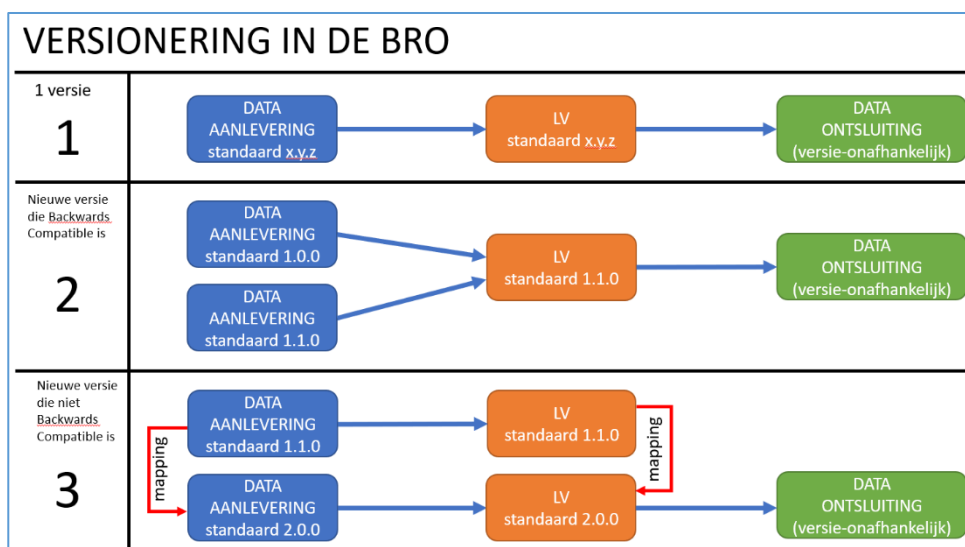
VERSIONERING IN DE BRO

1 versie

1

DATA AANLEVERING standaard x.y.z

LV standaard x.y.z

DATA ONTSLUITING (versie-onafhankelijk)

Nieuwe versie die Backwards Compatible is

2

DATA AANLEVERING standaard 1.0.0

DATA AANLEVERING standaard 1.1.0

LV standaard 1.1.0

DATA ONTSLUITING (versie-onafhankelijk)

Nieuwe versie die niet Backwards Compatible is

3

mapping

DATA AANLEVERING standaard 1.1.0

DATA AANLEVERING standaard 2.0.0

LV standaard 1.1.0

mapping

LV standaard 2.0.0

DATA ONTSLUITING (versie-onafhankelijk)